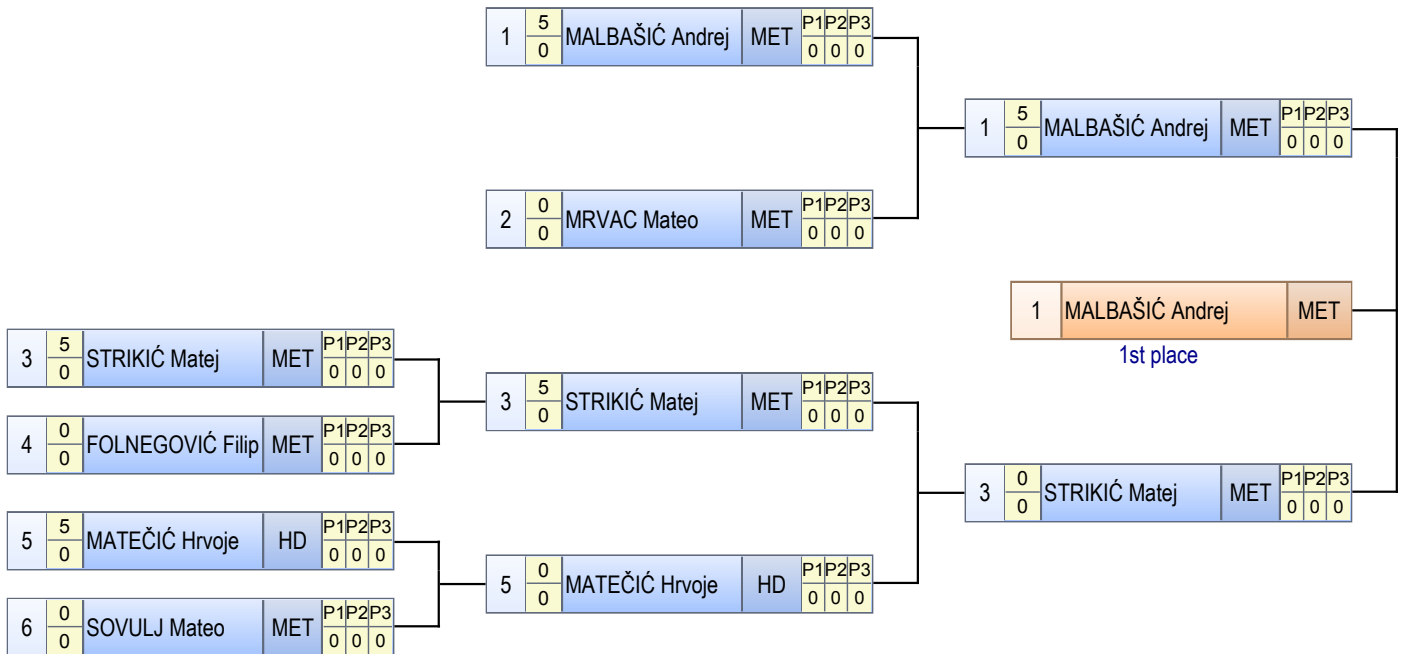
1 5 0 MALBAŠIĆ Andrej MET P1 P2 P3 0 0 0

2 0 0 MRVAC Mateo MET P1 P2 P3 0 0 0

1 5 0 MALBAŠIĆ Andrej MET P1 P2 P3 0 0 0

1 MALBAŠIĆ Andrej MET

1st place

3 5 0 STRIKIĆ Matej MET P1 P2 P3 0 0 0

4 0 0 FOLNEGOVIĆ Filip MET P1 P2 P3 0 0 0

5 5 0 MATEČIĆ Hrvoje HD P1 P2 P3 0 0 0

6 0 0 SOVULJ Mateo MET P1 P2 P3 0 0 0

3 5 0 STRIKIĆ Matej MET P1 P2 P3 0 0 0

5 0 0 MATEČIĆ Hrvoje HD P1 P2 P3 0 0 0

3 0 0 STRIKIĆ Matej MET P1 P2 P3 0 0 0